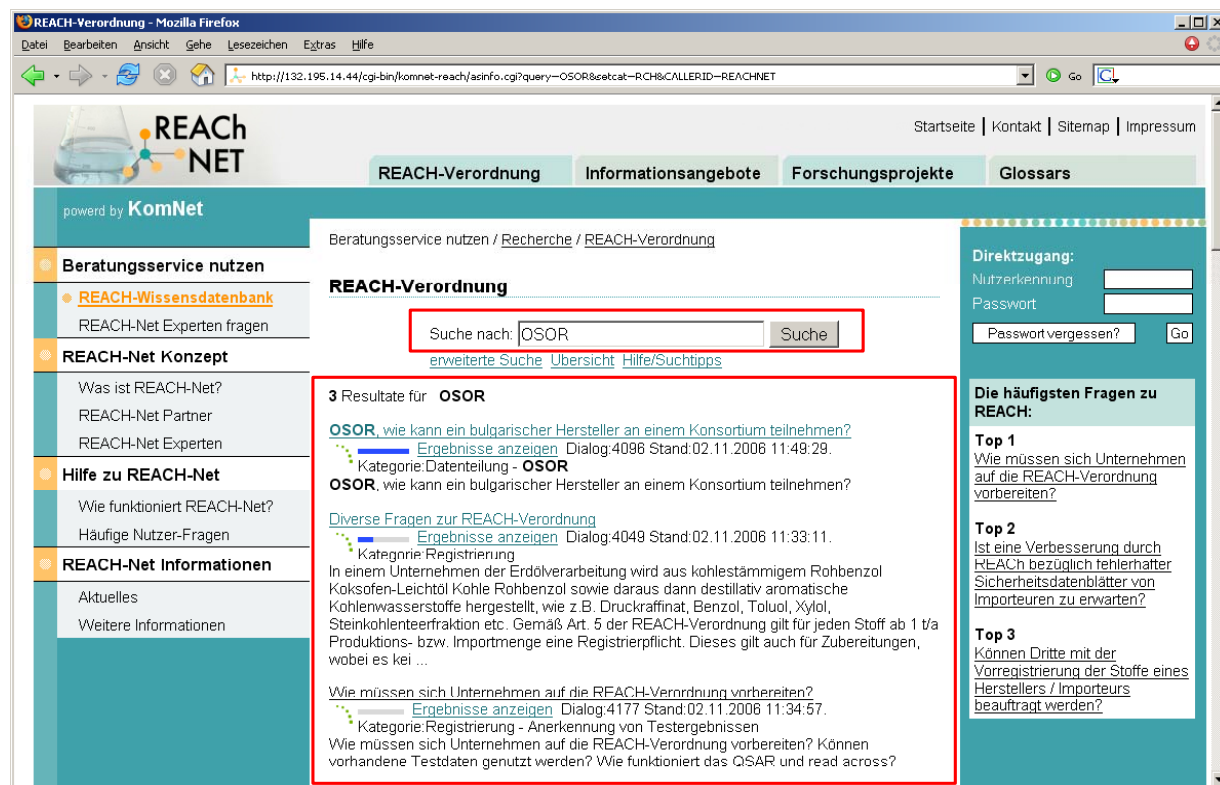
REACH-Verordnung - Mozilla Firefox

Datei Bearbeiten Ansicht Gehe Lesezeichen Extras Hilfe

http://132.195.14.44/cgi-bin/komnet-reach/asinfo.cgi?query=OSOR&setcat=RCH&CALLERID=REACHNET

Go

REACh NET

Startseite | Kontakt | Sitemap | Impressum

REACH-Verordnung Informationsangebote Forschungsprojekte Glossars

powerd by KomNet

Beratungsservice nutzen
REACH-Wissensdatenbank
REACH-Net Experten fragen
REACH-Net Konzept
Was ist REACH-Net?
REACH-Net Partner
REACH-Net Experten
Hilfe zu REACH-Net
Wie funktioniert REACH-Net?
Häufige Nutzer-Fragen
REACH-Net Informationen
Aktuelles
Weitere Informationen

Beratungsservice nutzen / Recherche / REACH-Verordnung

REACH-Verordnung

Suche nach: OSOR Suche

erweiterte Suche Übersicht Hilfe/Suchtipps

3 Resultate für OSOR

OSOR, wie kann ein bulgarischer Hersteller an einem Konsortium teilnehmen?
Ergebnisse anzeigen Dialog:4096 Stand:02.11.2006 11:49:29.
Kategorie:Datenteilung - OSOR
OSOR, wie kann ein bulgarischer Hersteller an einem Konsortium teilnehmen?

Diverse Fragen zur REACH-Verordnung
Ergebnisse anzeigen Dialog:4049 Stand:02.11.2006 11:33:11.
Kategorie:Registrierung
In einem Unternehmen der Erdölverarbeitung wird aus kohlestämmigem Rohbenzol Koksofen-Leichtöl Kohle Rohbenzol sowie daraus dann destillativ aromatische Kohlenwasserstoffe hergestellt, wie z.B. Druckraffinat, Benzol, Toluol, Xylol, Steinkohlenteerfraktion etc. Gemäß Art. 5 der REACH-Verordnung gilt für jeden Stoff ab 1 t/a Produktions- bzw. Importmenge eine Registrierpflicht. Dieses gilt auch für Zubereitungen, wobei es kei ...

Wie müssen sich Unternehmen auf die REACH-Verordnung vorbereiten?
Ergebnisse anzeigen Dialog:4177 Stand:02.11.2006 11:34:57.
Kategorie:Registrierung - Anerkennung von Testergebnissen
Wie müssen sich Unternehmen auf die REACH-Verordnung vorbereiten? Können vorhandene Testdaten genutzt werden? Wie funktioniert das QSAR und read across?

Direktzugang:
Nutzerkennung
Passwort
Passwort vergessen? Go

Die häufigsten Fragen zu REACH:

Top 1
Wie müssen sich Unternehmen auf die REACH-Verordnung vorbereiten?

Top 2
Ist eine Verbesserung durch REACh bezüglich fehlerhafter Sicherheitsdatenblätter von Importeuren zu erwarten?

Top 3
Können Dritte mit der Vorregistrierung der Stoffe eines Herstellers / Importeurs beauftragt werden?